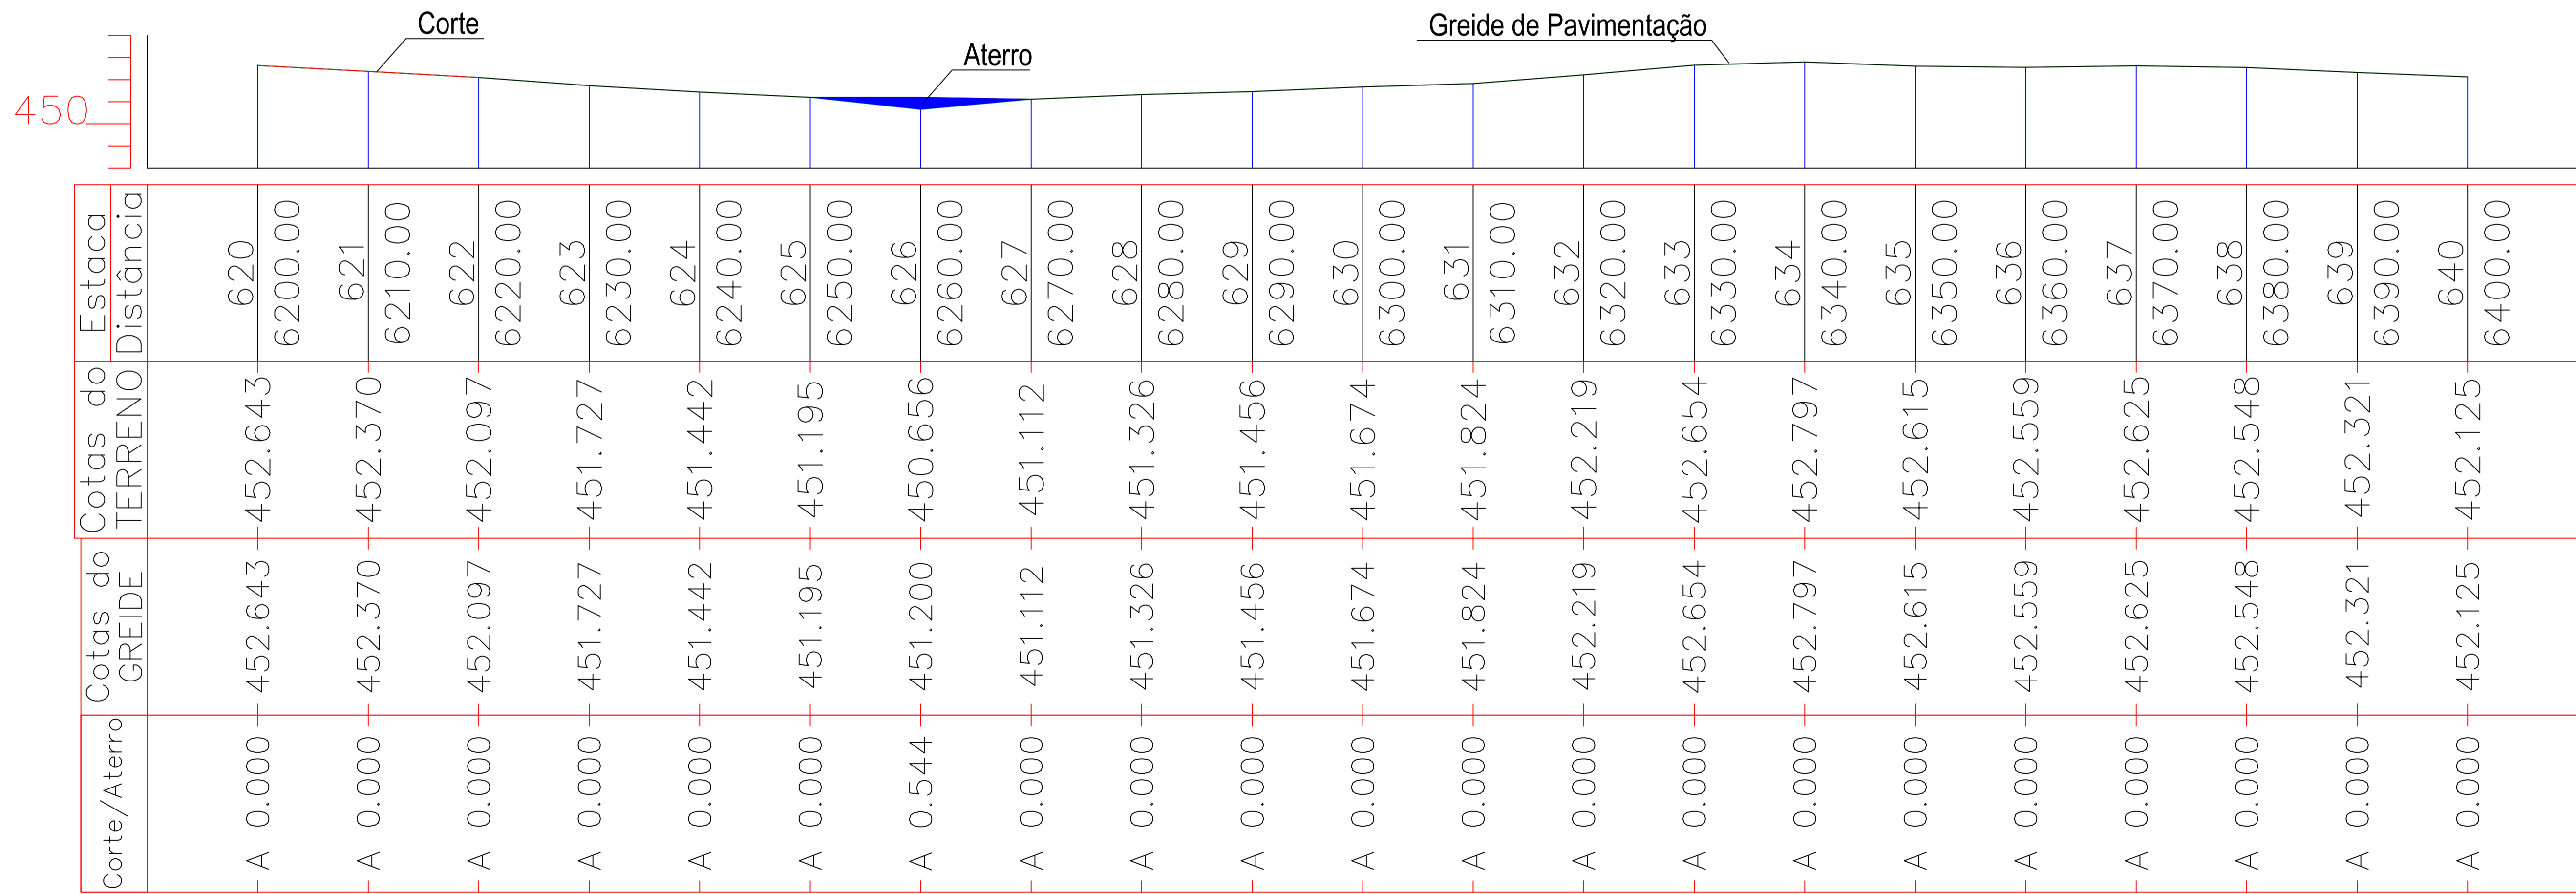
Corte

Aterro

Greide de Pavimentação

450

| Estaca Distância | 620 6200.00 | 621 6210.00 | 622 6220.00 | 623 6230.00 | 624 6240.00 | 625 6250.00 | 626 6260.00 | 627 6270.00 | 628 6280.00 | 629 6290.00 | 630 6300.00 | 631 6310.00 | 632 6320.00 | 633 6330.00 | 634 6340.00 | 635 6350.00 | 636 6360.00 | 637 6370.00 | 638 6380.00 | 639 6390.00 | 640 6400.00 |
|---|---|---|---|---|---|---|---|---|---|---|---|---|---|---|---|---|---|---|---|---|---|
| Cotas do TERRENO | 452.643 | 452.370 | 452.097 | 451.727 | 451.442 | 451.195 | 450.656 | 451.112 | 451.326 | 451.456 | 451.674 | 451.824 | 452.219 | 452.654 | 452.797 | 452.615 | 452.559 | 452.625 | 452.548 | 452.321 | 452.125 |
| Cotas do GREIDE | 452.643 | 452.370 | 452.097 | 451.727 | 451.442 | 451.195 | 451.200 | 451.112 | 451.326 | 451.456 | 451.674 | 451.824 | 452.219 | 452.654 | 452.797 | 452.615 | 452.559 | 452.625 | 452.548 | 452.321 | 452.125 |
| Corte/Aterro | A 0.000 | A 0.000 | A 0.000 | A 0.000 | A 0.000 | A 0.000 | A 0.544 | A 0.000 | A 0.000 | A 0.000 | A 0.000 | A 0.000 | A 0.000 | A 0.000 | A 0.000 | A 0.000 | A 0.000 | A 0.000 | A 0.000 | A 0.000 | A 0.000 |